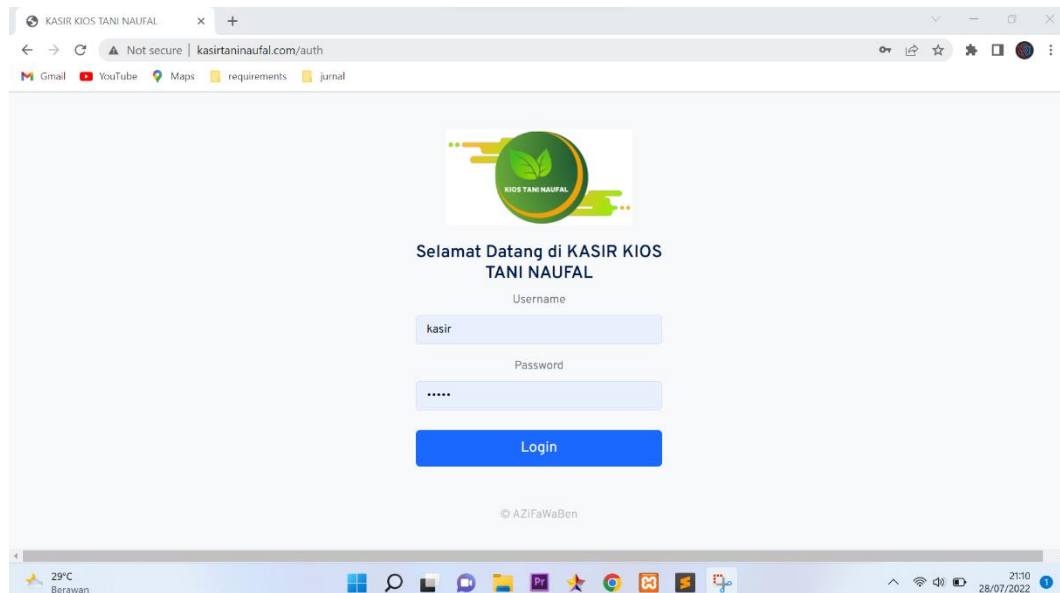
KASIR KIOS TANI NAUFAL ×  +

Not secure | kasirtaninaufal.com/auth

Gmail  YouTube  Maps  requirements  jurnal

KIOS TANI NAUFAL

Selamat Datang di KASIR KIOS TANI NAUFAL

Username

kasir

Password

•••••

Login

© AZiFaWaBen

29°C
Berawan

21:10
28/07/2022

1